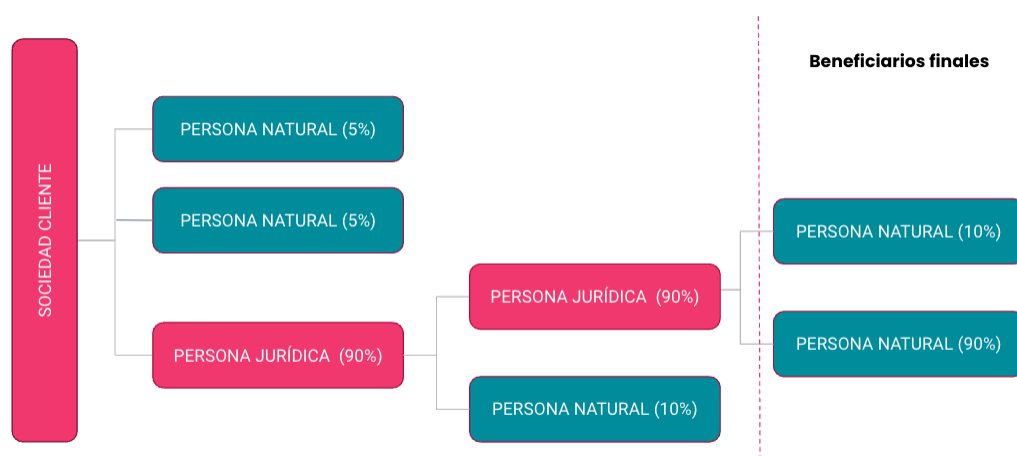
SOCIEDAD CLIENTE

PERSONA NATURAL (5%)

PERSONA NATURAL (5%)

PERSONA JURÍDICA (90%)

PERSONA JURÍDICA (90%)

PERSONA NATURAL (10%)

Beneficiarios finales

PERSONA NATURAL (10%)

PERSONA NATURAL (90%)